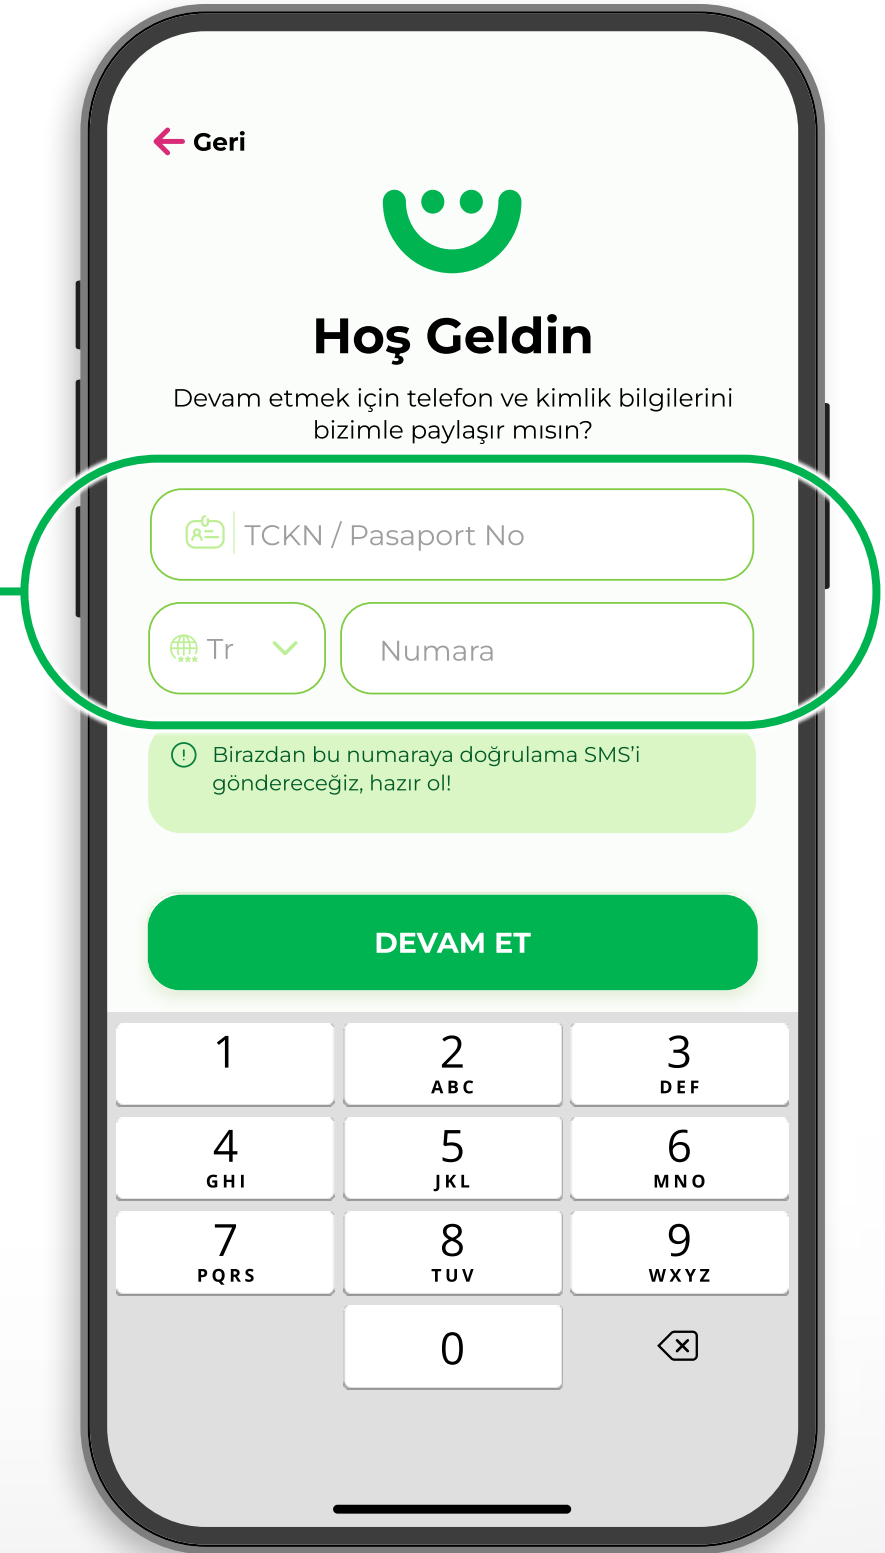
Geri

Hoş Geldin

Devam etmek için telefon ve kimlik bilgilerini bizimle paylaşır mısın?

TCKN / Pasaport No

Tr

Numara

Birazdan bu numaraya doğrulama SMS'i göndereceğiz, hazır ol!

DEVAM ET

1
2 ABC
3 DEF
4 GHI
5 JKL
6 MNO
7 PQRS
8 TUV
9 WXYZ
0